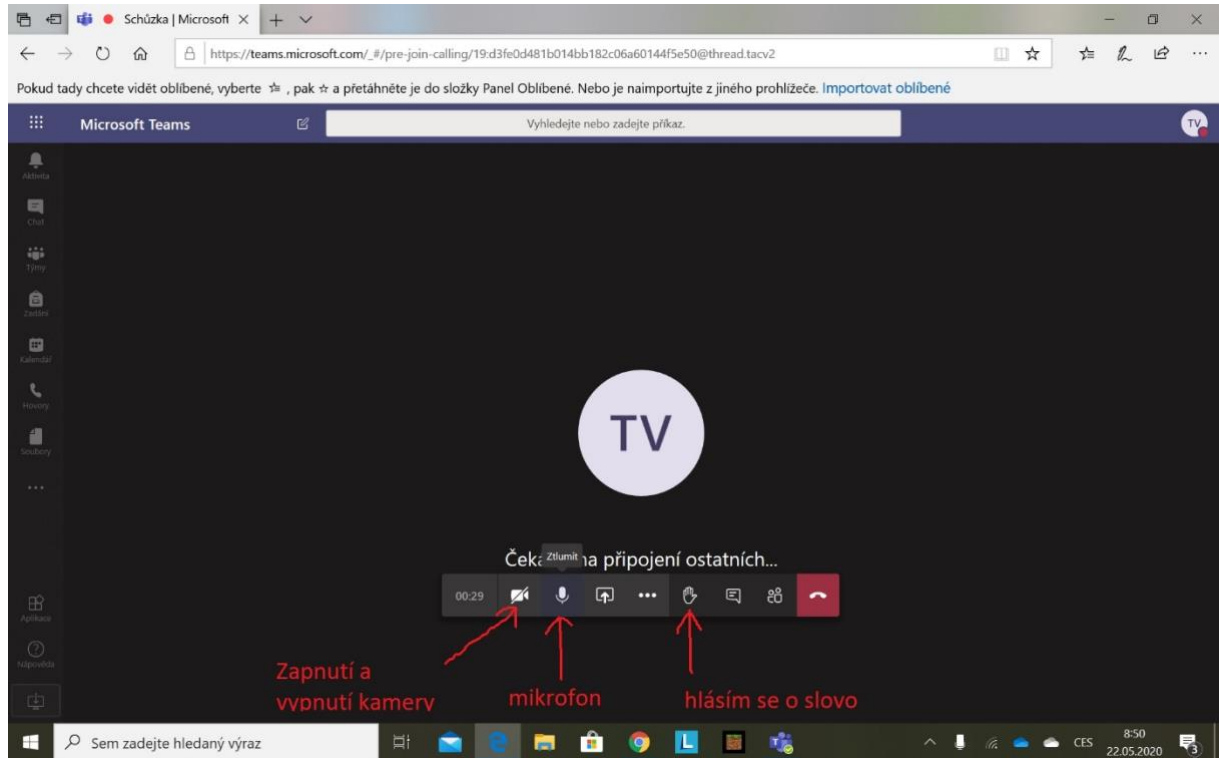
Schůzka | Microsoft

https://teams.microsoft.com/_#/pre-join-calling/19:d3fe0d481b014bb182c06a60144f5e50@thread.tacv2

Pokud tady chcete vidět oblíbené, vyberte ☆, pak ☆ a přetáhněte je do složky Panel Oblíbené. Nebo je naimportujte z jiného prohlížeče. Importovat oblíbené

Microsoft Teams

Vyhledejte nebo zadejte příkaz.

TV

Aktivita

Chat

Týmy

Zadání

Kalendář

Hovory

Soubory

...

Aplikace

Nápověda

TV

Čeka Ztlumit na připojení ostatních...

00:29

Zapnutí a vypnutí kamery

mikrofon

hlásím se o slovo

Sem zadejte hledaný výraz

CES

8:50
22.05.2020

3